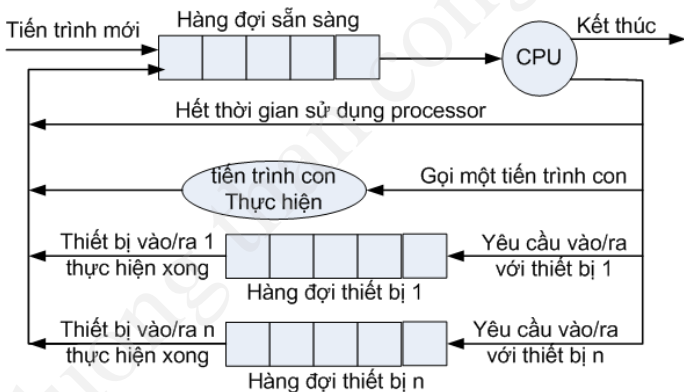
Tiến trình mới

Hàng đợi sẵn sàng

Kết thúc

CPU

Hết thời gian sử dụng processor

tiến trình con Thực hiện

Gọi một tiến trình con

Thiết bị vào/ra 1 thực hiện xong

Yêu cầu vào/ra với thiết bị 1

Hàng đợi thiết bị 1

Thiết bị vào/ra n thực hiện xong

Yêu cầu vào/ra với thiết bị n

Hàng đợi thiết bị n